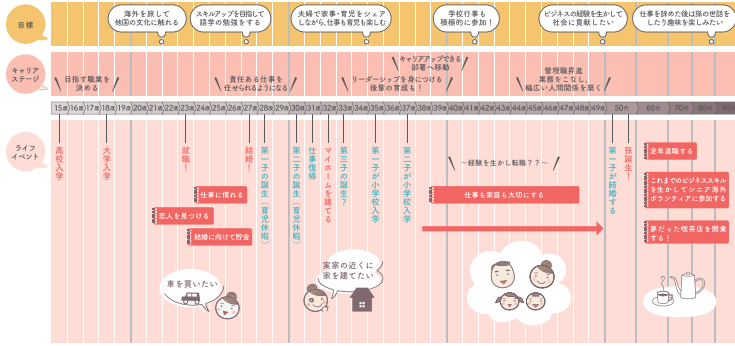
目標

海外を旅して他国の文化に触れる

スキルアップを目指して語学の勉強をする

夫婦で家事・育児をシェアしながら、仕事も育児も楽しむ

学校行事も積極的に参加！

ビジネスの経験を生かして社会に貢献したい

仕事を辞めた後は孫の世話をしたり趣味を楽しみたい

キャリアステージ

目指す職業を決める

責任ある仕事を任せられるようになる

リーダーシップを身につける 後輩の育成も！

キャリアアップできる部署へ移動

管理職昇進 業務をこなし、幅広い人間関係を築く

15歳 16歳 17歳 18歳 19歳 20歳 21歳 22歳 23歳 24歳 25歳 26歳 27歳 28歳 29歳 30歳 31歳 32歳 33歳 34歳 35歳 36歳 37歳 38歳 39歳 40歳 41歳 42歳 43歳 44歳 45歳 46歳 47歳 48歳 49歳 50代 60代 70代 80代 90代

ライフイベント

高校入学

大学入学

就職！

仕事に慣れる

恋人を見つける

結婚に向けて貯金

結婚！

第一子の誕生（育児休暇）

第二子の誕生（育児休暇）

仕事復帰

マイホームを建てる

第三子の誕生？

第一子が小学校入学

第三子が小学校入学

〜経験を生かし転職？？〜

仕事も家庭も大切にする

第一子が結婚する

孫誕生！

定年退職する

これまでのビジネススキルを生かしてシニア海外ボランティアに参加する

夢だった喫茶店を開業する！

車を買いたい

実家の近くに家を建てたい